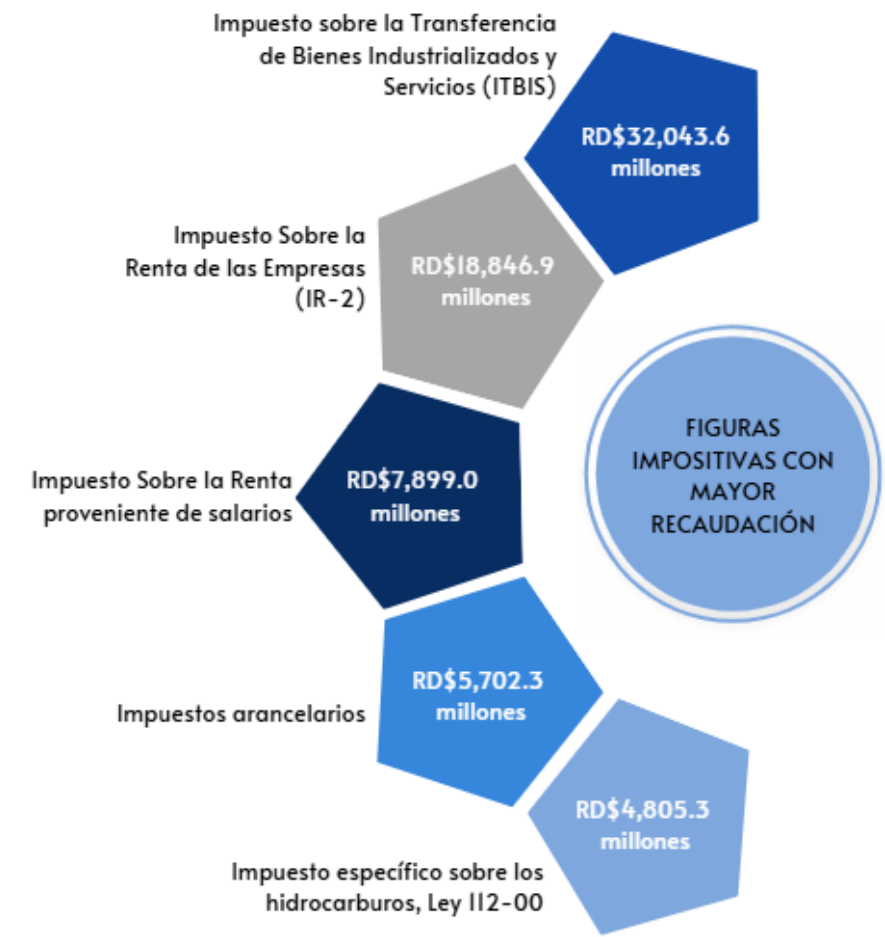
Impuesto sobre la Transferencia de Bienes Industrializados y Servicios (ITBIS)

RD$32,043.6 millones

Impuesto Sobre la Renta de las Empresas (IR-2)

RD$18,846.9 millones

FIGURAS IMPOSITIVAS CON MAYOR RECAUDACIÓN

Impuesto Sobre la Renta proveniente de salarios

RD$7,899.0 millones

Impuestos arancelarios

RD$5,702.3 millones

RD$4,805.3 millones

Impuesto específico sobre los hidrocarburos, Ley 112-00